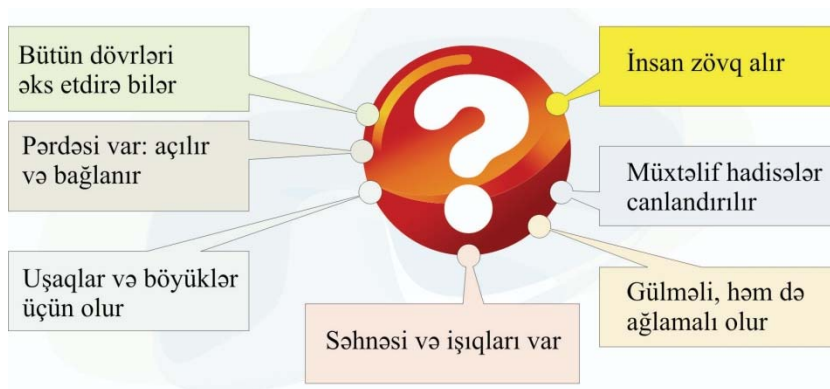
Bütün dövrləri əks etdirə bilər

Pərdəsi var: açılır və bağlanır

Uşaqlar və böyüklər üçün olur

İnsan zövq alır

Müxtəlif hadisələr canlandırılır

Gülməli, həm də ağlamalı olur

Səhnəsi və işıqları var